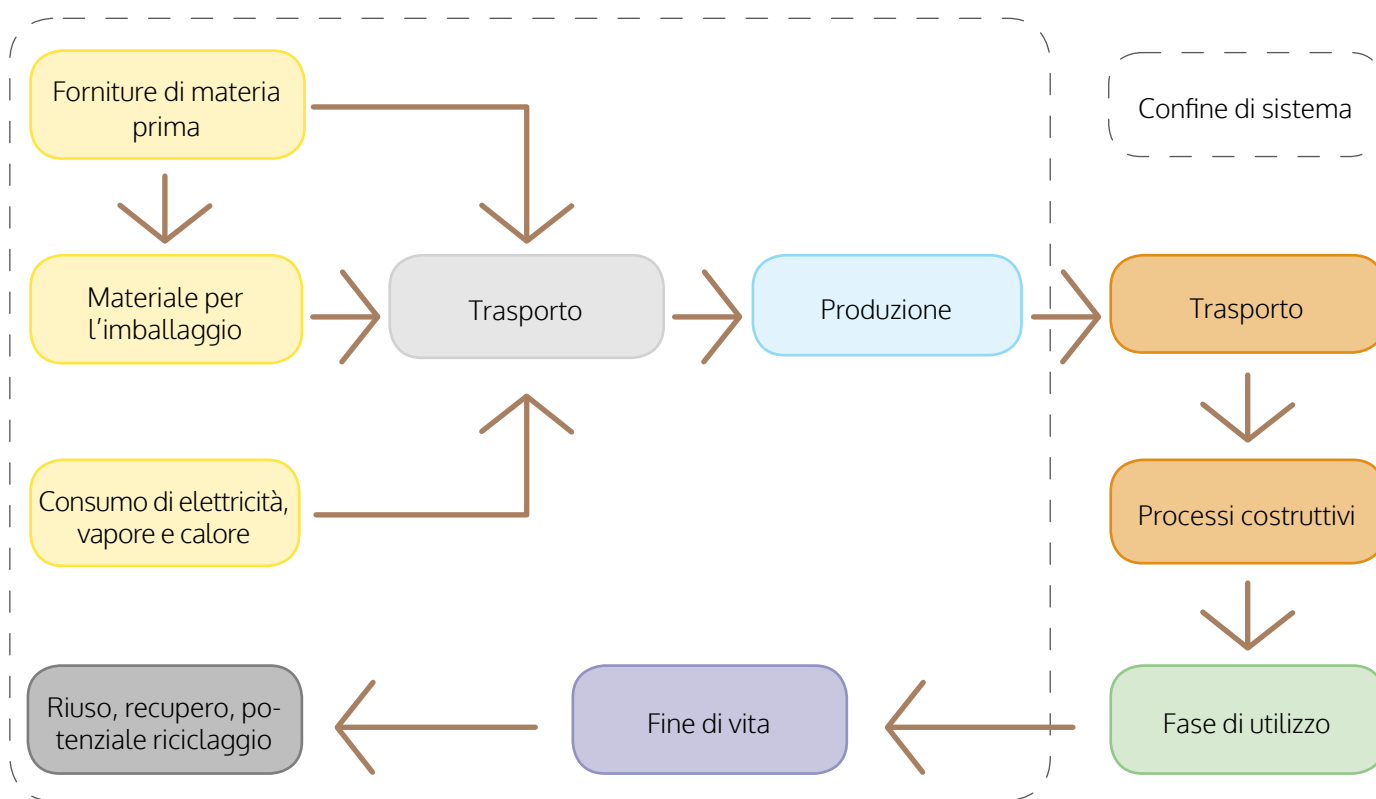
Forniture di materia prima

Confine di sistema

Materiale per l'imballaggio

Trasporto

Produzione

Trasporto

Consumo di elettricità, vapore e calore

Processi costruttivi

Riuso, recupero, potenziale riciclaggio

Fine di vita

Fase di utilizzo